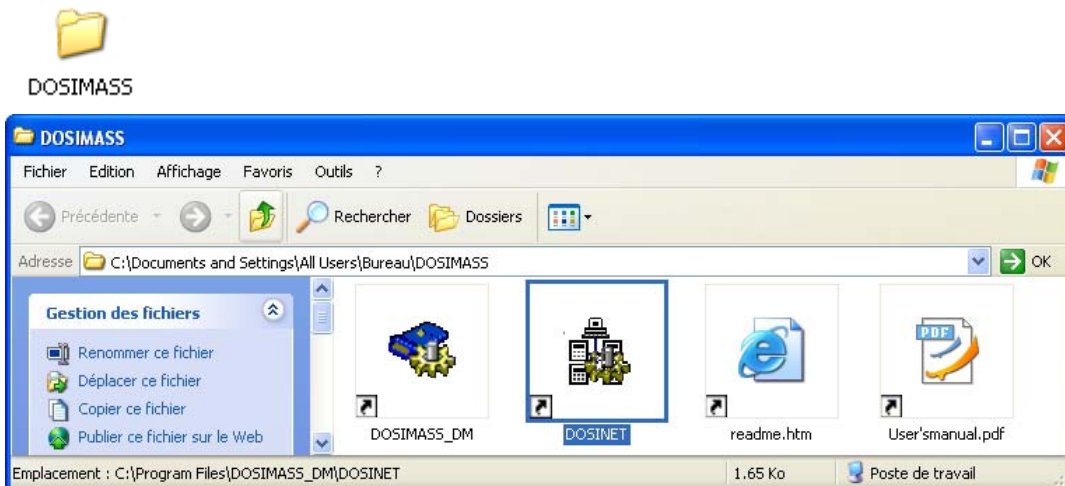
DOSIMASS

DOSIMASS

Fichier Edition Affichage Favoris Outils ?

Précédente Rechercher Dossiers

Adresse C:\Documents and Settings\All Users\Bureau\DOSIMASS OK

Gestion des fichiers

Renommer ce fichier
Déplacer ce fichier
Copier ce fichier
Publier ce fichier sur le Web

DOSIMASS_DM DOSINET readme.htm User'smanual.pdf

Emplacement : C:\Program Files\DOSIMASS_DM\DOSINET 1.65 Ko Poste de travail